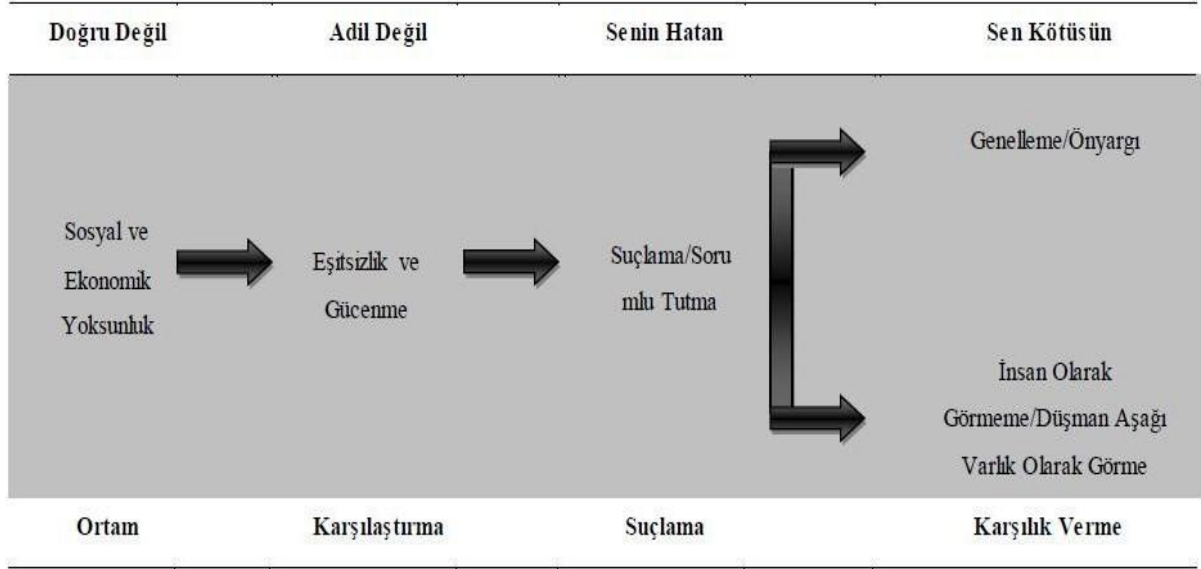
Doğru Değil

Adil Değil

Senin Hatan

Sen Kötüsün

Sosyal ve Ekonomik Yoksunluk

Eşitsizlik ve Gücenme

Suçlama/Soru mlu Tutma

Genelleme/Önyargı

İnsan Olarak Görmeme/Düşman Aşağı Varlık Olarak Görme

Ortam

Karşılaştırma

Suçlama

Karşılık Verme